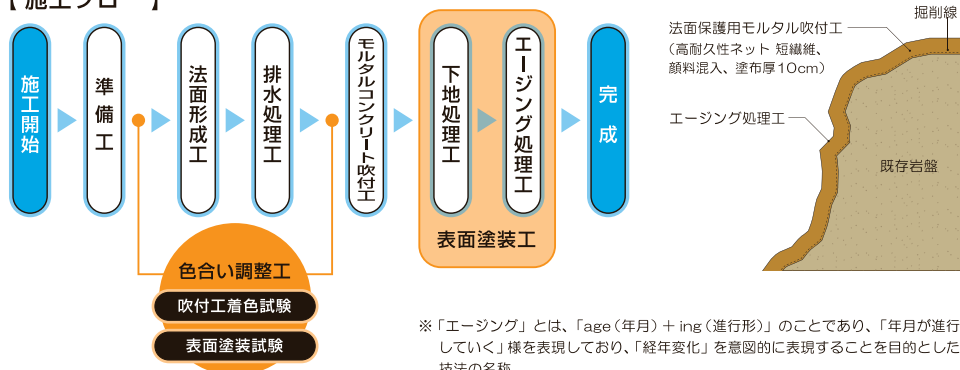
【施工フロー】

施工開始

準備工

法面形成工

排水処理工

モルタルコンクリート吹付工

下地処理工

エージング処理工

完成

表面塗装工

色合い調整工

吹付工着色試験

表面塗装試験

掘削線

法面保護用モルタル吹付工
（高耐久性ネット 短繊維、顔料混入、塗布厚10cm）

エージング処理工

既存岩盤

※「エージング」とは、「age（年月）＋ing（進行形）」のことであり、「年月が進行していく」様を表現しており、「経年変化」を意図的に表現することを目的とした技法の名称。